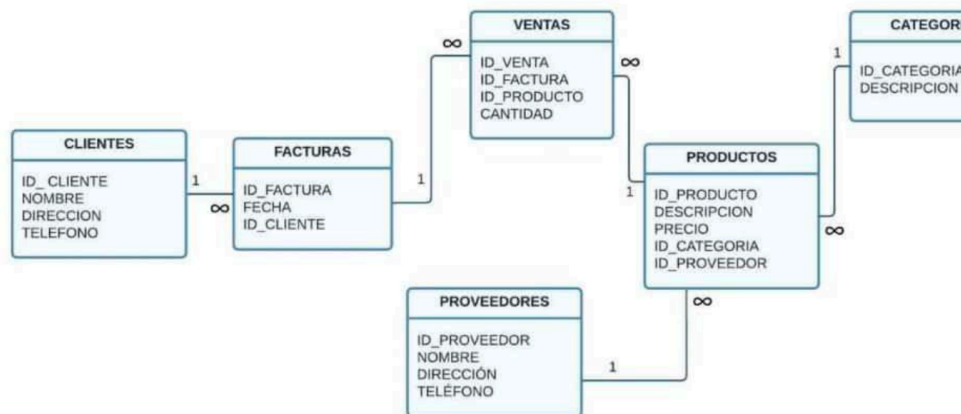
VENTAS
ID_VENTA
ID_FACTURA
ID_PRODUCTO
CANTIDAD

CATEGOR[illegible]
ID_CATEGORIA
DESCRIPCION

CLIENTES
ID_ CLIENTE
NOMBRE
DIRECCION
TELEFONO

FACTURAS
ID_FACTURA
FECHA
ID_CLIENTE

PRODUCTOS
ID_PRODUCTO
DESCRIPCION
PRECIO
ID_CATEGORIA
ID_PROVEEDOR

PROVEEDORES
ID_PROVEEDOR
NOMBRE
DIRECCIÓN
TELÉFONO

$\infty$ $\infty$ 1 1 $\infty$ 1 1 $\infty$ $\infty$ 1